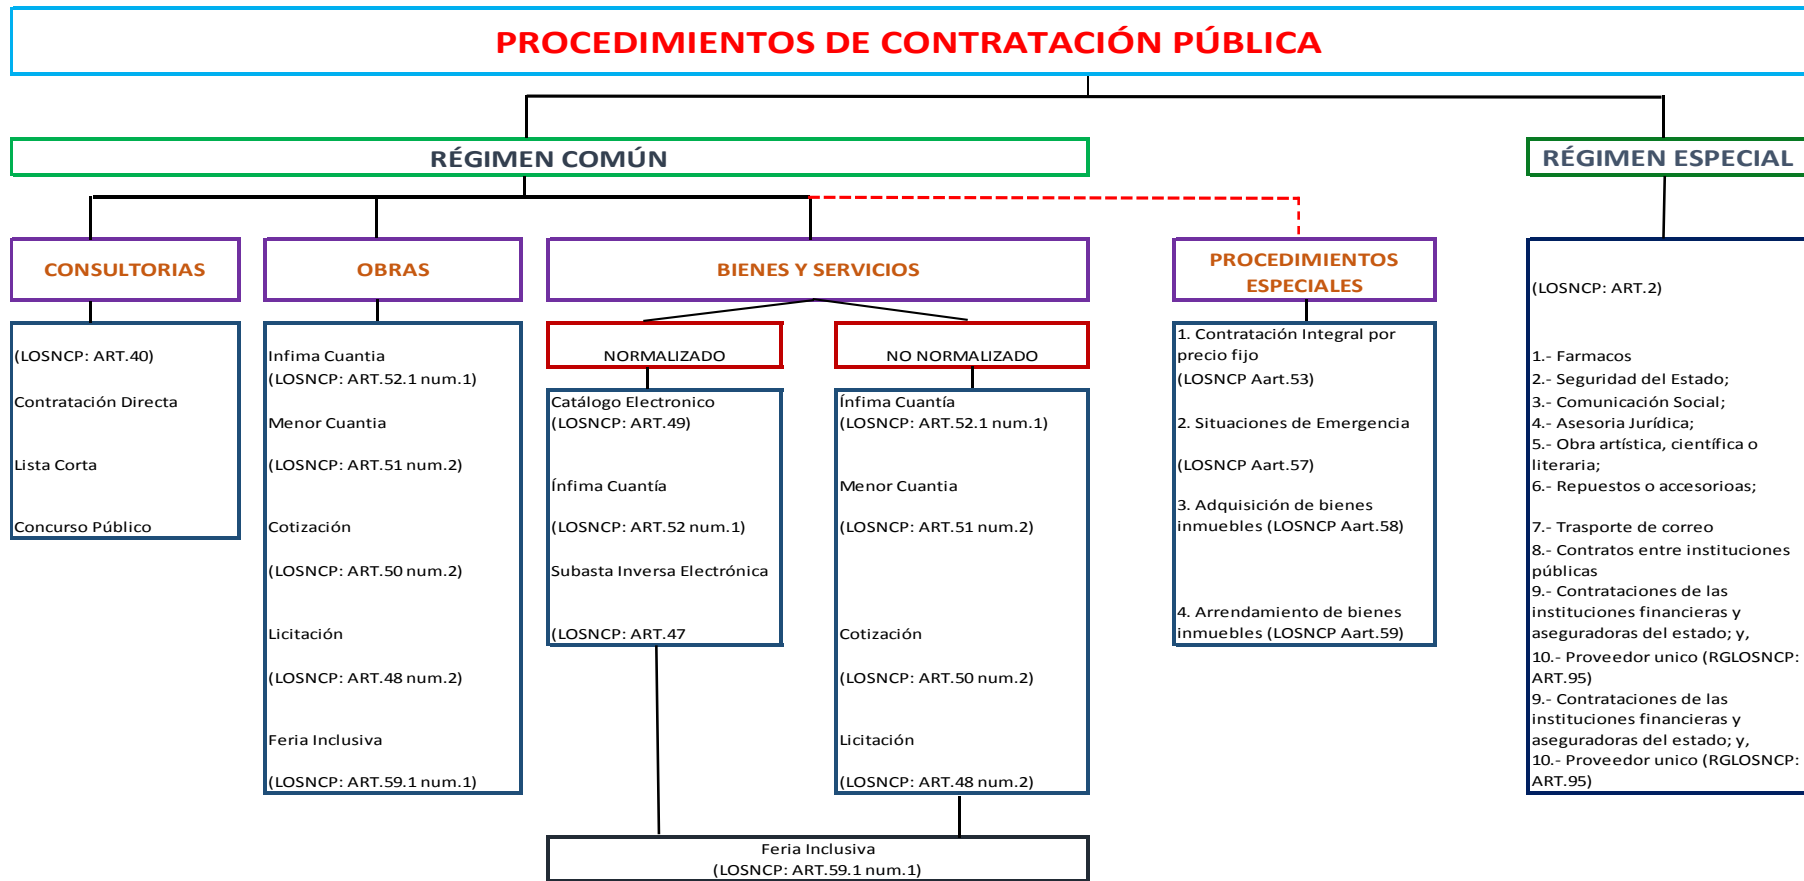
PROCEDIMIENTOS DE CONTRATACIÓN PÚBLICA

RÉGIMEN COMÚN

RÉGIMEN ESPECIAL

CONSULTORIAS

(LOSNCP: ART.40)
Contratación Directa
Lista Corta
Concurso Público

OBRAS

Infima Cuantia
(LOSNCP: ART.52.1 num.1)
Menor Cuantia
(LOSNCP: ART.51 num.2)
Cotización
(LOSNCP: ART.50 num.2)
Licitación
(LOSNCP: ART.48 num.2)
Feria Inclusiva
(LOSNCP: ART.59.1 num.1)

BIENES Y SERVICIOS

NORMALIZADO

Catálogo Electronico
(LOSNCP: ART.49)
Ínfima Cuantía
(LOSNCP: ART.52 num.1)
Subasta Inversa Electrónica
(LOSNCP: ART.47

NO NORMALIZADO

Ínfima Cuantía
(LOSNCP: ART.52.1 num.1)
Menor Cuantia
(LOSNCP: ART.51 num.2)
Cotización
(LOSNCP: ART.50 num.2)
Licitación
(LOSNCP: ART.48 num.2)

Feria Inclusiva
(LOSNCP: ART.59.1 num.1)

PROCEDIMIENTOS ESPECIALES

1. Contratación Integral por precio fijo
(LOSNCP Aart.53)
2. Situaciones de Emergencia
(LOSNCP Aart.57)
3. Adquisición de bienes inmuebles (LOSNCP Aart.58)
4. Arrendamiento de bienes inmuebles (LOSNCP Aart.59)

(LOSNCP: ART.2)
1.- Farmacos
2.- Seguridad del Estado;
3.- Comunicación Social;
4.- Asesoria Jurídica;
5.- Obra artística, científica o literaria;
6.- Repuestos o accesorioas;
7.- Trasporte de correo
8.- Contratos entre instituciones públicas
9.- Contrataciones de las instituciones financieras y aseguradoras del estado; y,
10.- Proveedor unico (RGLOSNCP: ART.95)
9.- Contrataciones de las instituciones financieras y aseguradoras del estado; y,
10.- Proveedor unico (RGLOSNCP: ART.95)